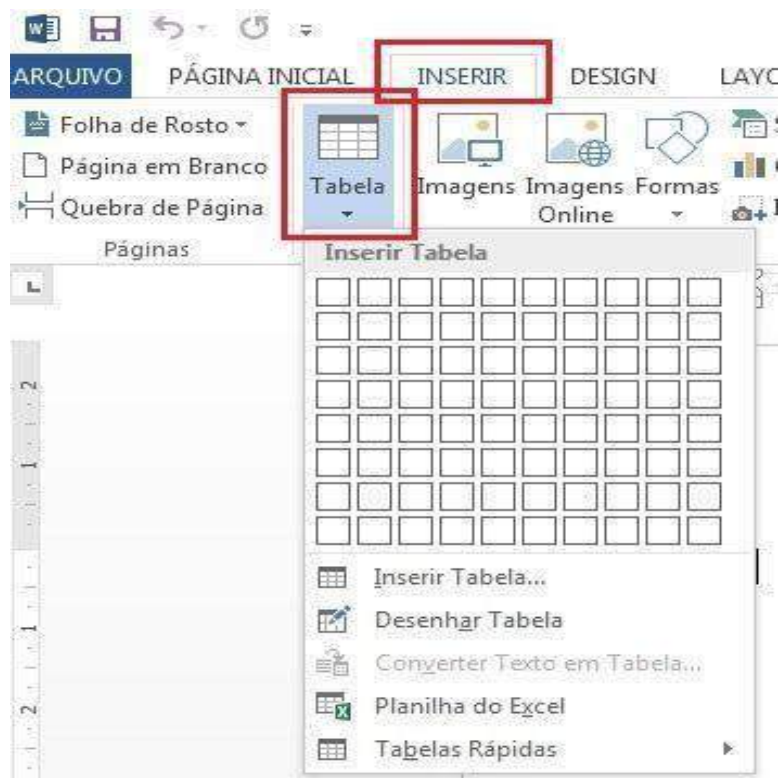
ARQUIVO PÁGINA INICIAL INSERIR DESIGN LAYO

Folha de Rosto
Página em Branco
Quebra de Página
Páginas

Tabela

Imagens Imagens Online Formas

Inserir Tabela

Inserir Tabela...
Desenhar Tabela
Converter Texto em Tabela...
Planilha do Excel
Tabelas Rápidas